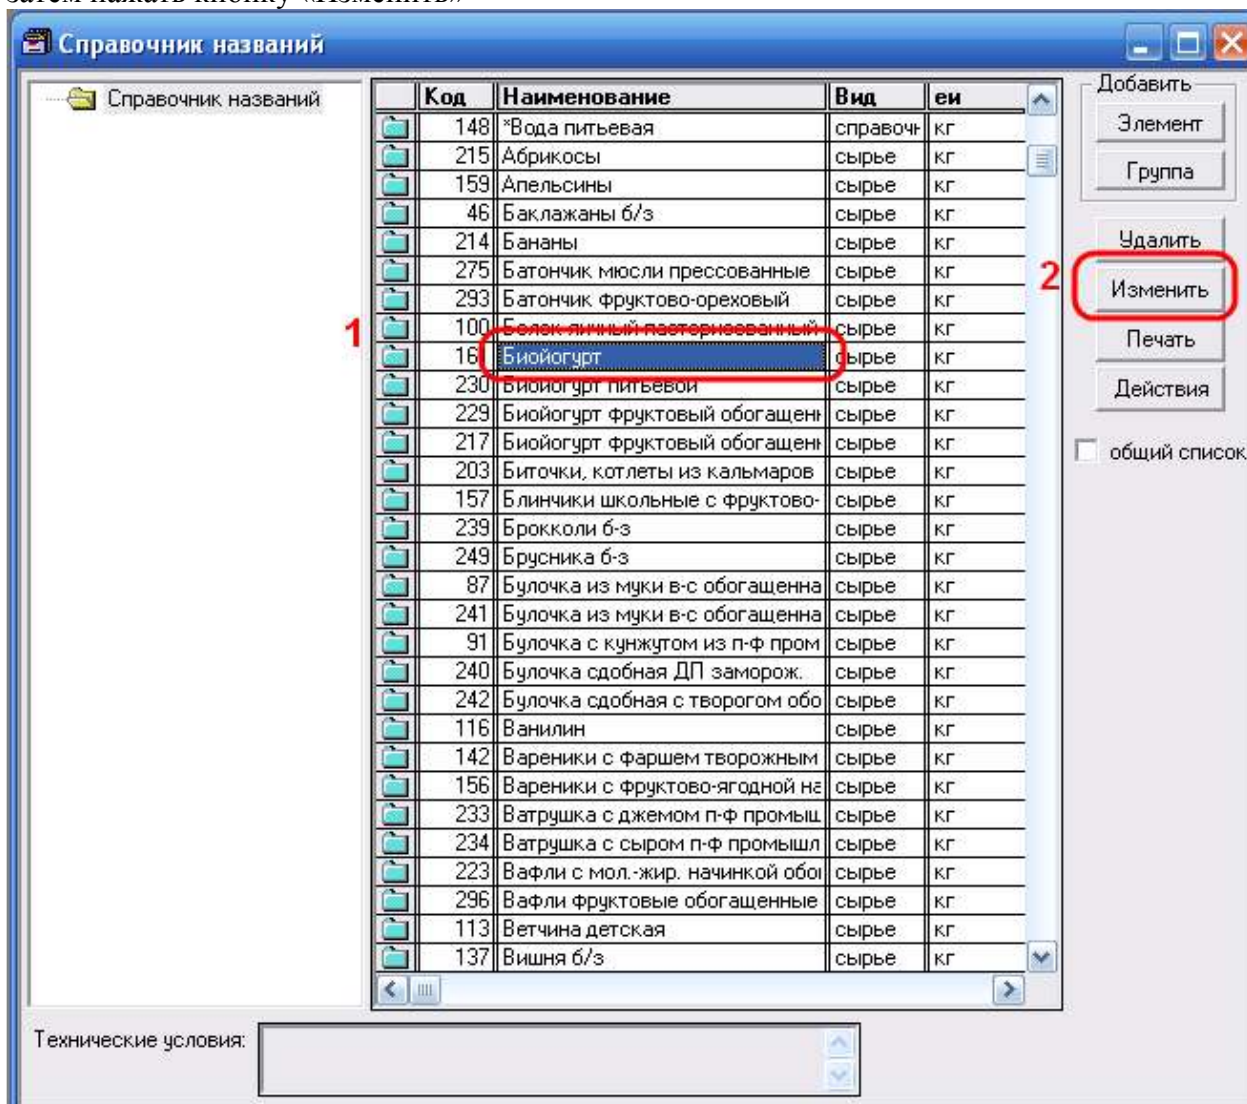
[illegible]

Справочник названий

Справочник названий

| | Код | Наименование | Вид | еи |
|---|---|---|---|---|
| | 148 | *Вода питьевая | справочн | кг |
| | 215 | Абрикосы | сырье | кг |
| | 159 | Апельсины | сырье | кг |
| | 46 | Баклажаны б/з | сырье | кг |
| | 214 | Бананы | сырье | кг |
| | 275 | Батончик мюсли прессованные | сырье | кг |
| | 293 | Батончик фруктово-ореховый | сырье | кг |
| | 100 | Белок яичный пастеризованный | сырье | кг |
| | 16 | Биойогурт | сырье | кг |
| | 230 | Биойогурт питьевой | сырье | кг |
| | 229 | Биойогурт фруктовый обогащен | сырье | кг |
| | 217 | Биойогурт фруктовый обогащен | сырье | кг |
| | 203 | Биточки, котлеты из кальмаров | сырье | кг |
| | 157 | Блинчики школьные с фруктово- | сырье | кг |
| | 239 | Брокколи б-з | сырье | кг |
| | 249 | Брусника б-з | сырье | кг |
| | 87 | Булочка из муки в-с обогащенна | сырье | кг |
| | 241 | Булочка из муки в-с обогащенна | сырье | кг |
| | 91 | Булочка с кунжутом из п-ф пром | сырье | кг |
| | 240 | Булочка сдобная ДП заморож. | сырье | кг |
| | 242 | Булочка сдобная с творогом обо | сырье | кг |
| | 116 | Ванилин | сырье | кг |
| | 142 | Вареники с фаршем творожным | сырье | кг |
| | 156 | Вареники с фруктово-ягодной на | сырье | кг |
| | 233 | Ватрушка с джемом п-ф промыш | сырье | кг |
| | 234 | Ватрушка с сыром п-ф промышл | сырье | кг |
| | 223 | Вафли с мол.-жир. начинкой обо | сырье | кг |
| | 296 | Вафли фруктовые обогащенные | сырье | кг |
| | 113 | Ветчина детская | сырье | кг |
| | 137 | Вишня б/з | сырье | кг |

1

2

Добавить
Элемент
Группа
Удалить
Изменить
Печать
Действия
общий список

Технические условия: